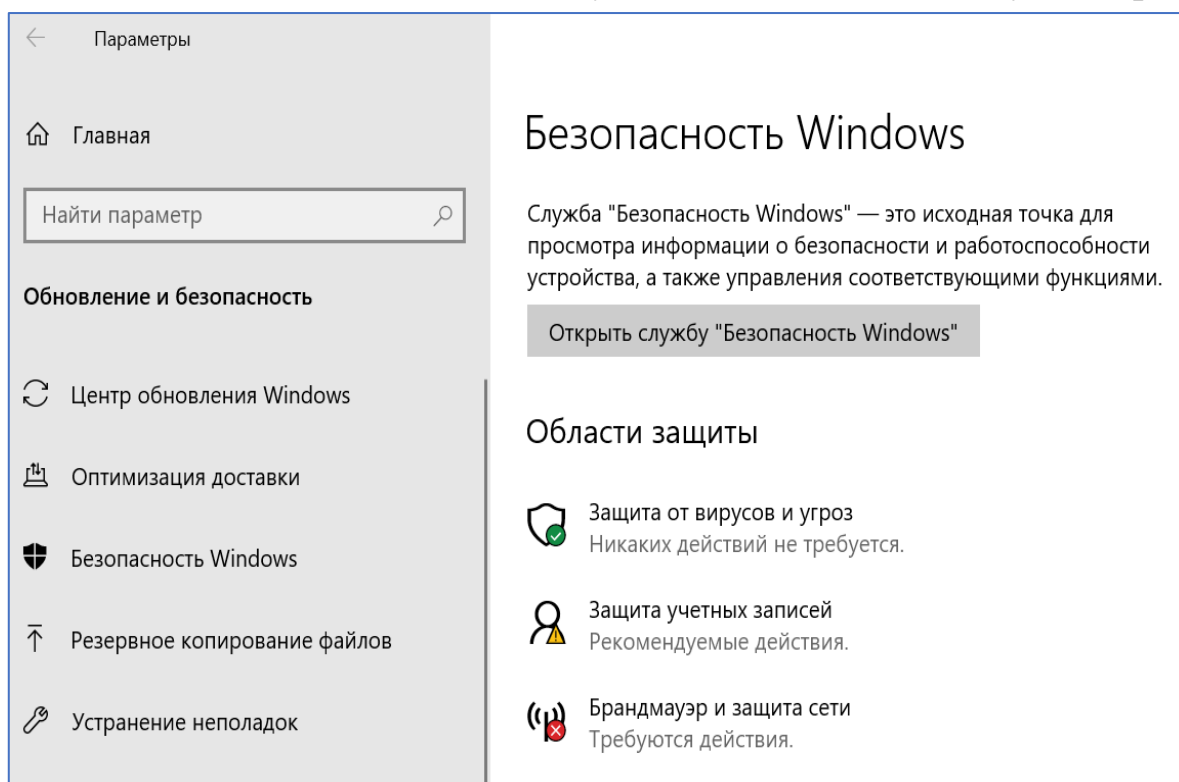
Параметры

Главная

Найти параметр

Обновление и безопасность

Центр обновления Windows

Оптимизация доставки

Безопасность Windows

Резервное копирование файлов

Устранение неполадок

Безопасность Windows

Служба "Безопасность Windows" — это исходная точка для просмотра информации о безопасности и работоспособности устройства, а также управления соответствующими функциями.

Открыть службу "Безопасность Windows"

Области защиты

Защита от вирусов и угроз
Никаких действий не требуется.

Защита учетных записей
Рекомендуемые действия.

Брандмауэр и защита сети
Требуются действия.